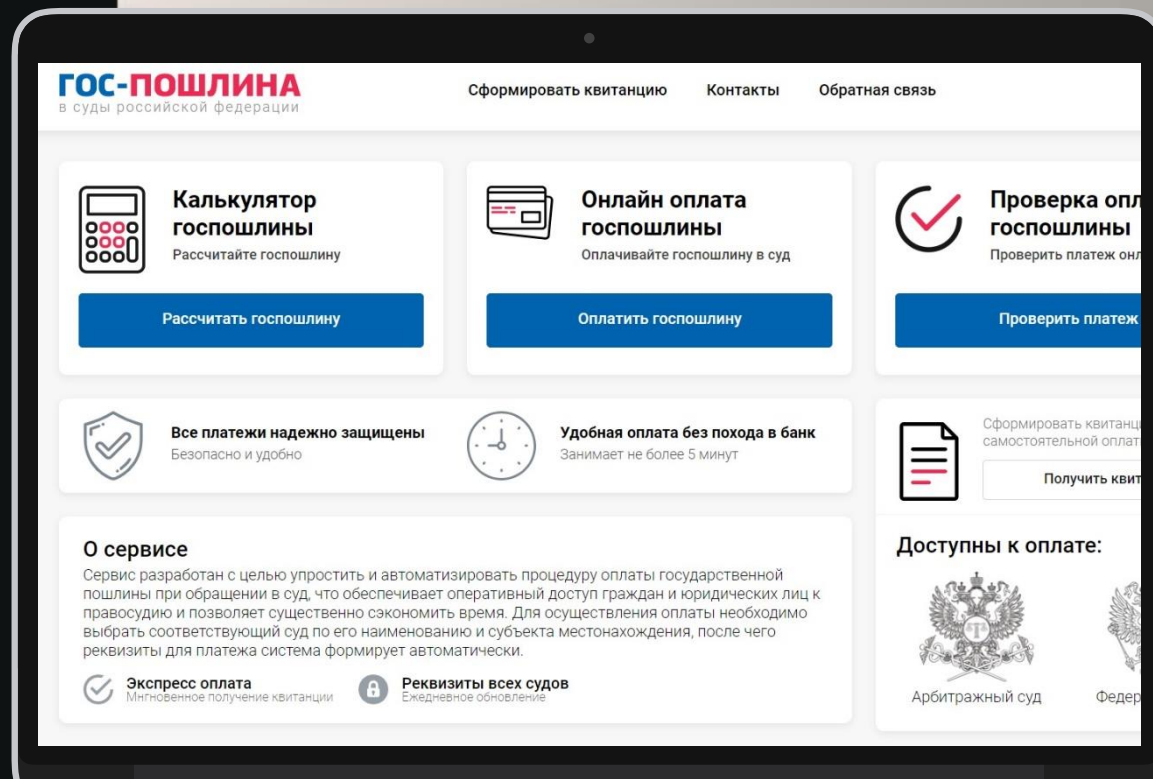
ГОС-ПОШЛИНА
в суды российской федерации

Сформировать квитанцию Контакты Обратная связь

Калькулятор госпошлины
Рассчитайте госпошлину

Рассчитать госпошлину

Онлайн оплата госпошлины
Оплачивайте госпошлину в суд

Оплатить госпошлину

Проверка опл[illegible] госпошлины
Проверить платеж онл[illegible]

Проверить платеж

Все платежи надежно защищены
Безопасно и удобно

Удобная оплата без похода в банк
Занимает не более 5 минут

Сформировать квитанц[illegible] самостоятельной оплат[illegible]

Получить квит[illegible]

О сервисе
Сервис разработан с целью упростить и автоматизировать процедуру оплаты государственной пошлины при обращении в суд, что обеспечивает оперативный доступ граждан и юридических лиц к правосудию и позволяет существенно сэкономить время. Для осуществления оплаты необходимо выбрать соответствующий суд по его наименованию и субъекта местонахождения, после чего реквизиты для платежа система формирует автоматически.

Экспресс оплата
Мгновенное получение квитанции

Реквизиты всех судов
Ежедневное обновление

Доступны к оплате:

Арбитражный суд

Федер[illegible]